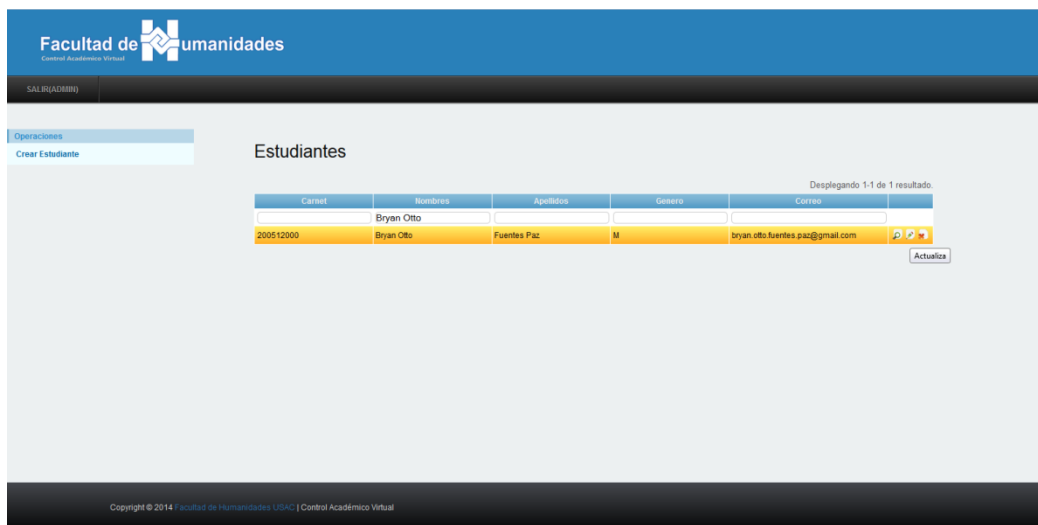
Facultad de Humanidades
Control Académico Virtual

SALIR(ADMIN)

Operaciones
Crear Estudiante

Estudiantes

Desplegando 1-1 de 1 resultado.

| Carnet | Nombres | Apellidos | Genero | Correo |
|---|---|---|---|---|
| | Bryan Otto | | | |
| 200512000 | Bryan Otto | Fuentes Paz | M | bryan.otto.fuentes.paz@gmail.com |

Actualiza

Copyright © 2014 Facultad de Humanidades USAC | Control Académico Virtual